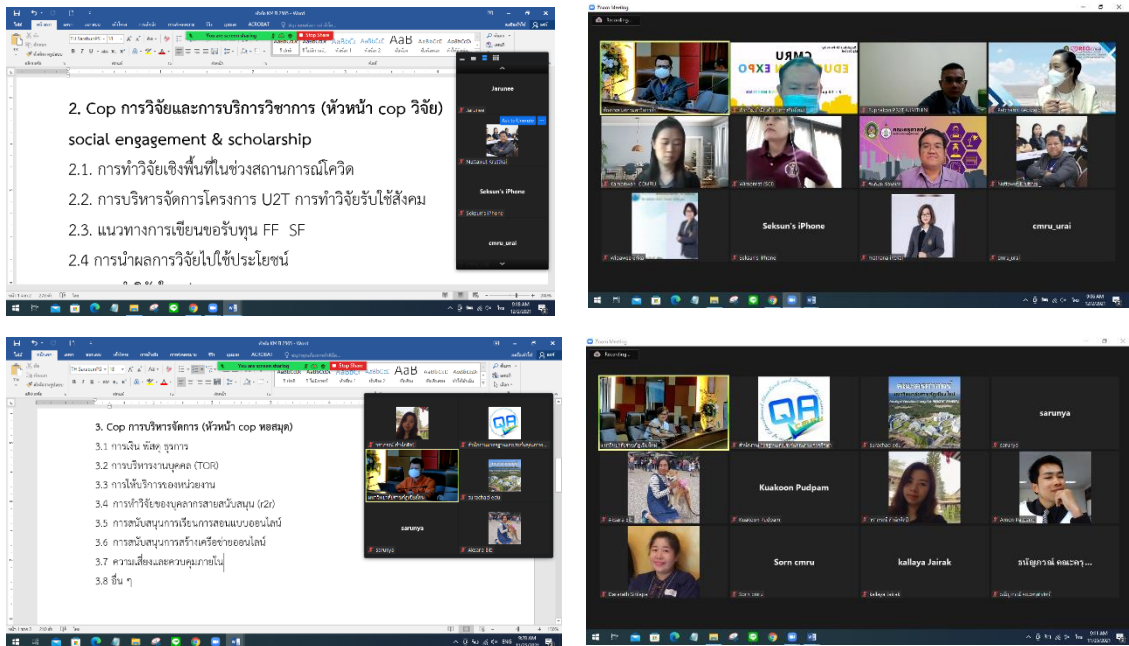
2. Cop การวิจัยและการบริการวิชาการ (หัวหน้า cop วิจัย)
social engagement & scholarship
2.1. การทำวิจัยเชิงพื้นที่ในช่วงสถานการณ์โควิด
2.2. การบริหารจัดการโครงการ U2T การทำวิจัยรับใช้สังคม
2.3. แนวทางการเขียนขอรับทุน FF SF
2.4 การนำผลการวิจัยไปใช้ประโยชน์

You are screen sharing
Stop Share

Jarunee
Seksun's iPhone
cmru_urai

Zoom Meeting
Recording...
Seksun's iPhone
cmru_urai

3. Cop การบริหารจัดการ (หัวหน้า cop หอสมุด)
3.1 การเงิน พัสดุ ธุรการ
3.2 การบริหารงานบุคคล (TOR)
3.3 การให้บริการของหน่วยงาน
3.4 การทำวิจัยของบุคลากรสายสนับสนุน (r2r)
3.5 การสนับสนุนการเรียนการสอนแบบออนไลน์
3.6 การสนับสนุนการสร้างเครือข่ายออนไลน์
3.7 ความเสี่ยงและควบคุมภายใน
3.8 อื่น ๆ

sarunya

Zoom Meeting
Recording...
sarunya
Kuakoon Pudpam
Sorn cmru
kallaya Jairak
ธนัญภรณ์ คณะครุ...